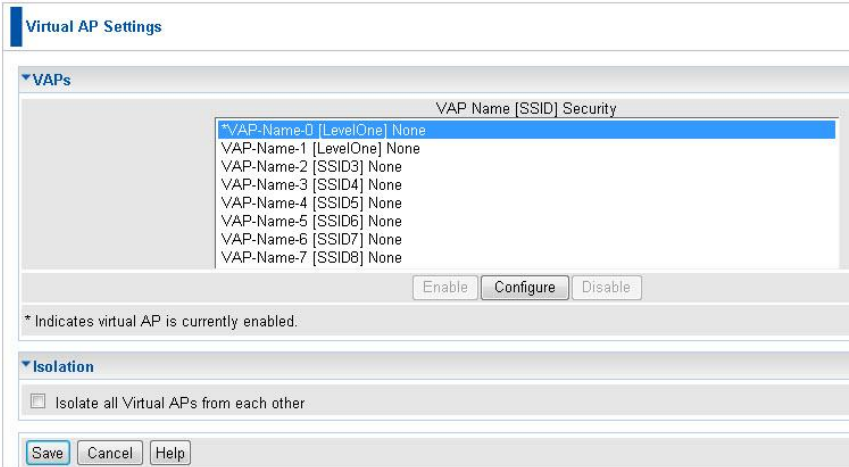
Virtual AP Settings

▾VAPs

VAP Name [SSID] Security

*VAP-Name-0 [LevelOne] None
VAP-Name-1 [LevelOne] None
VAP-Name-2 [SSID3] None
VAP-Name-3 [SSID4] None
VAP-Name-4 [SSID5] None
VAP-Name-5 [SSID6] None
VAP-Name-6 [SSID7] None
VAP-Name-7 [SSID8] None

Enable Configure Disable

* Indicates virtual AP is currently enabled.

▾Isolation

Isolate all Virtual APs from each other

Save Cancel Help